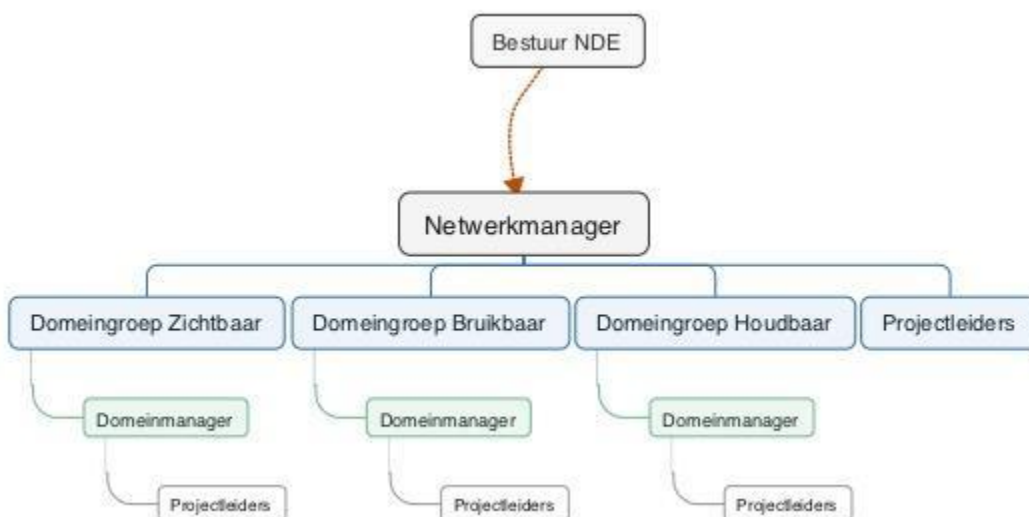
Bestuur NDE

Netwerkmanager

Domeingroep Zichtbaar

Domeinmanager

Projectleiders

Domeingroep Bruikbaar

Domeinmanager

Projectleiders

Domeingroep Houdbaar

Domeinmanager

Projectleiders

Projectleiders